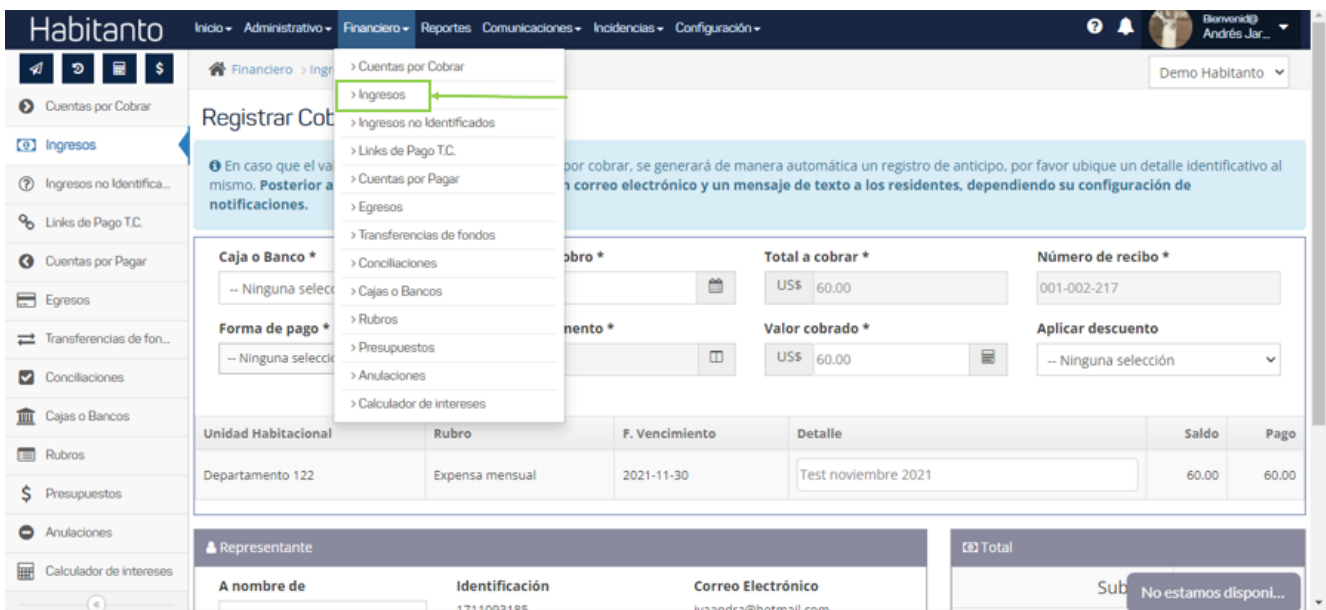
Habitanto

Inicio ▾ Administrativo ▾ Financiero ▾ Reportes Comunicaciones ▾ Incidencias ▾ Configuración ▾

Bienvenid@ Andrés Jar...

Cuentas por Cobrar
Ingresos
Ingresos no Identifica...
Links de Pago T.C.
Cuentas por Pagar
Egresos
Transferencias de fon...
Conciliaciones
Cajas o Bancos
Rubros
Presupuestos
Anulaciones
Calculador de intereses

Financiero > Ingr

Demo Habitanto

> Cuentas por Cobrar
> Ingresos
> Ingresos no Identificados
> Links de Pago T.C.
> Cuentas por Pagar
> Egresos
> Transferencias de fondos
> Conciliaciones
> Cajas o Bancos
> Rubros
> Presupuestos
> Anulaciones
> Calculador de intereses

Registrar Cob

En caso que el va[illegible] por cobrar, se generará de manera automática un registro de anticipo, por favor ubique un detalle identificativo al mismo. Posterior a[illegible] n correo electrónico y un mensaje de texto a los residentes, dependiendo su configuración de notificaciones.

Caja o Banco *
-- Ninguna selecc
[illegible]obro *
Total a cobrar *
US$ 60.00
Número de recibo *
001-002-217

Forma de pago *
-- Ninguna selecci
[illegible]miento *
Valor cobrado *
US$ 60.00
Aplicar descuento
-- Ninguna selección

| Unidad Habitacional | Rubro | F. Vencimiento | Detalle | Saldo | Pago |
|---|---|---|---|---|---|
| Departamento 122 | Expensa mensual | 2021-11-30 | Test noviembre 2021 | 60.00 | 60.00 |

Representante
A nombre de
Identificación
1711093185
Correo Electrónico
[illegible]@hotmail.com

Total
Sub
No estamos disponi...